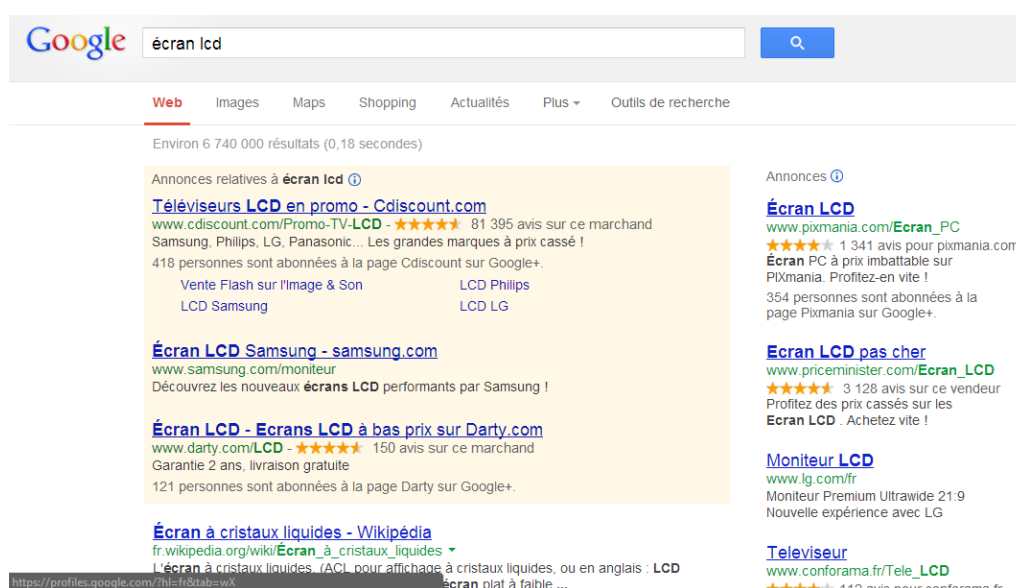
Google

écran lcd

Web Images Maps Shopping Actualités Plus Outils de recherche

Environ 6 740 000 résultats (0,18 secondes)

Annonces relatives à écran lcd

Téléviseurs LCD en promo - Cdiscount.com
www.cdiscount.com/Promo-TV-LCD - ★★★★★ 81 395 avis sur ce marchand
Samsung, Philips, LG, Panasonic... Les grandes marques à prix cassé !
418 personnes sont abonnées à la page Cdiscount sur Google+.

Vente Flash sur l'Image & Son
LCD Philips
LCD Samsung
LCD LG

Écran LCD Samsung - samsung.com
www.samsung.com/moniteur
Découvrez les nouveaux écrans LCD performants par Samsung !

Écran LCD - Ecrans LCD à bas prix sur Darty.com
www.darty.com/LCD - ★★★★★ 150 avis sur ce marchand
Garantie 2 ans, livraison gratuite
121 personnes sont abonnées à la page Darty sur Google+.

Écran à cristaux liquides - Wikipédia
fr.wikipedia.org/wiki/Écran_à_cristaux_liquides
L'écran à cristaux liquides (ACL pour affichage à cristaux liquides, ou en anglais : LCD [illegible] écran plat à faible ...

https://profiles.google.com/?hl=fr&tab=wX

Annonces

Écran LCD
www.pixmania.com/Ecran_PC
★★★★★ 1 341 avis pour pixmania.com
Écran PC à prix imbattable sur PIXmania. Profitez-en vite !
354 personnes sont abonnées à la page Pixmania sur Google+.

Écran LCD pas cher
www.priceminister.com/Ecran_LCD
★★★★★ 3 128 avis sur ce vendeur
Profitez des prix cassés sur les Ecran LCD . Achetez vite !

Moniteur LCD
www.lg.com/fr
Moniteur Premium Ultrawide 21:9
Nouvelle expérience avec LG

Televiseur
www.conforama.fr/Tele_LCD
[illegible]